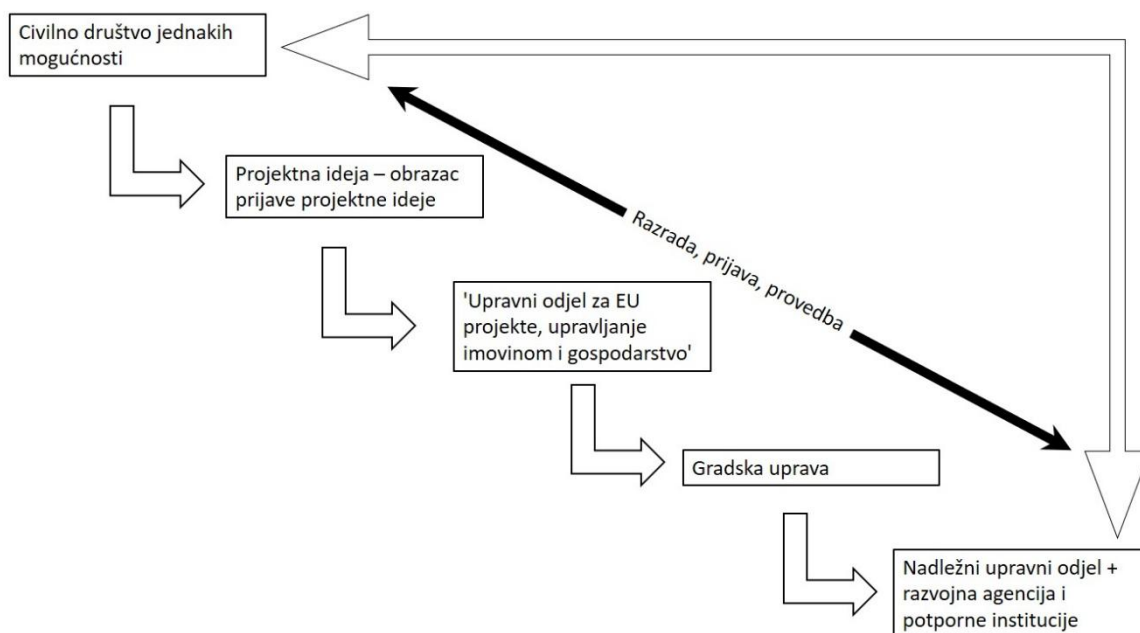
Civilno društvo jednakih mogućnosti

Projektna ideja – obrazac prijave projektne ideje

Razrada, prijava, provedba

'Upravni odjel za EU projekte, upravljanje imovinom i gospodarstvo'

Gradska uprava

Nadležni upravni odjel + razvojna agencija i potporne institucije